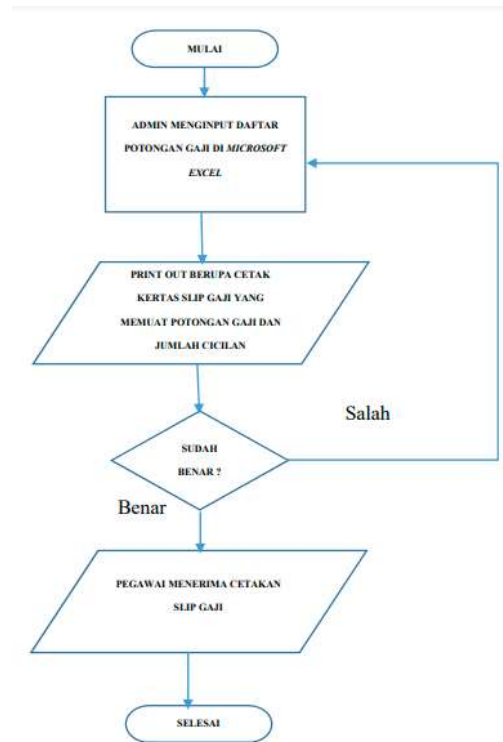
MULAI

ADMIN MENGINPUT DAFTAR POTONGAN GAJI DI *MICROSOFT EXCEL*

PRINT OUT BERUPA CETAK KERTAS SLIP GAJI YANG MEMUAT POTONGAN GAJI DAN JUMLAH CICILAN

Salah

SUDAH BENAR ?

Benar

PEGAWAI MENERIMA CETAKAN SLIP GAJI

SELESAI